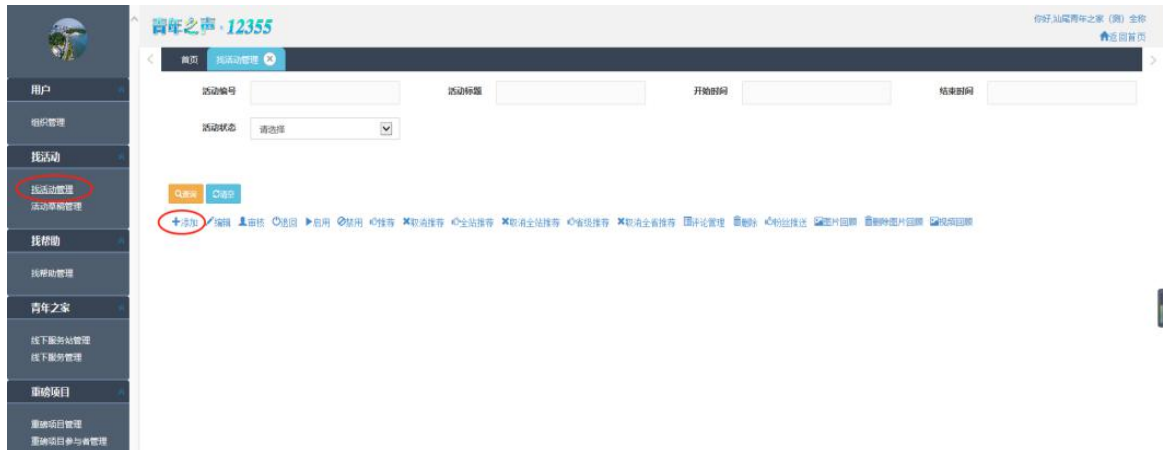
用户

组织管理

找活动

找活动管理
活动草稿管理

找帮助

找帮助管理

青年之家

线下服务站管理
线下服务管理

重磅项目

重磅项目管理
重磅项目参与者管理

青年之声 · 12355

你好,汕尾青年之家（测）全称
返回首页

首页 找活动管理

活动编号
活动标题
开始时间
结束时间
活动状态 请选择

查询 清空

+添加 编辑 审核 退回 启用 禁用 推荐 取消推荐 全站推荐 取消全站推荐 省级推荐 取消全省推荐 评论管理 删除 微信推送 图片回顾 删除图片回顾 视频回顾